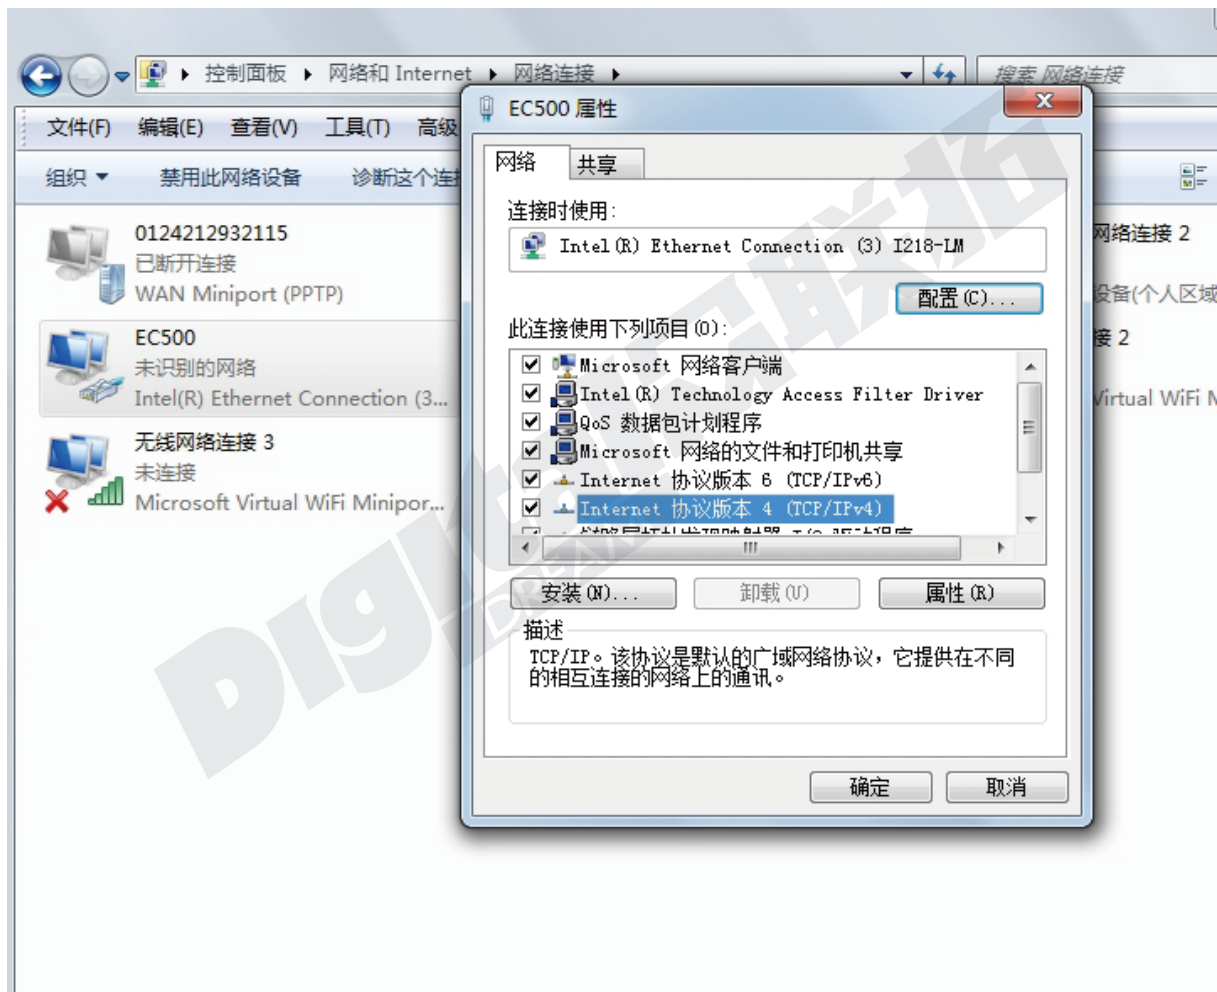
控制面板 ▸ 网络和 Internet ▸ 网络连接 ▸

搜索 网络连接

文件(F) 编辑(E) 查看(V) 工具(T) 高级

组织 ▾ 禁用此网络设备 诊断这个连

0124212932115
已断开连接
WAN Miniport (PPTP)

EC500
未识别的网络
Intel(R) Ethernet Connection (3...

无线网络连接 3
未连接
Microsoft Virtual WiFi Minipor...

网络连接 2
设备(个人区域
接 2
Virtual WiFi M

EC500 属性

网络 共享

连接时使用:
Intel(R) Ethernet Connection (3) I218-LM

配置(C)...

此连接使用下列项目(O):
☑ Microsoft 网络客户端
☑ Intel(R) Technology Access Filter Driver
☑ QoS 数据包计划程序
☑ Microsoft 网络的文件和打印机共享
☑ Internet 协议版本 6 (TCP/IPv6)
☑ Internet 协议版本 4 (TCP/IPv4)
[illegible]

安装(N)... 卸载(U) 属性(R)

描述
TCP/IP。该协议是默认的广域网络协议,它提供在不同的相互连接的网络上的通讯。

确定 取消

Digital DREAM 联拓